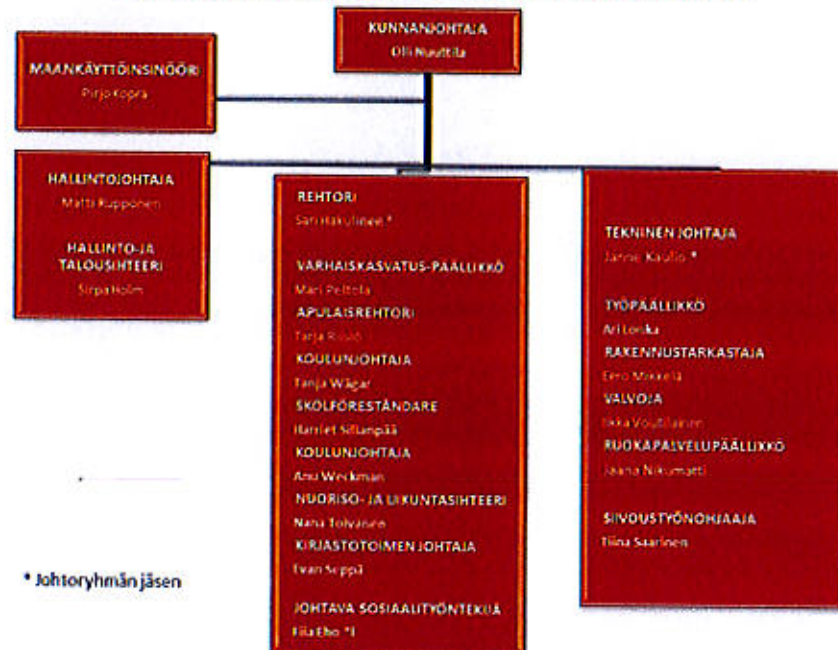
KUNNANJOHTAJA
Olli Nuuttila

MAANKÄYTTÖINSINÖÖRI
Pirjo Kopra

HALLINTOJOHTAJA
Matti Kupponen

HALLINTO- JA TALOUSSIHTEERI
Sirpa Holm

REHTORI
Sari Hakulinen *

VARHAISKASVATUS-PÄÄLLIKKÖ
Mari Peltola

APULAISREHTORI
Tarja Rouvo

KOULUNJOHTAJA
Tanja Wägar

SKOLFÖRESTÅNDARE
Harriet Sillanpää

KOULUNJOHTAJA
Anu Weckman

NUORISO- JA LIIKUNTASIHTEERI
Nana Tolvanen

KIRJASTOTOIMEN JOHTAJA
Ewan Seppä

JOHTAVA SOSIAALITYÖNTEKIJÄ
Iiia Eho *)

TEKNINEN JOHTAJA
Janne Kaulio *

TYÖPÄÄLLIKKÖ
Ari Loska

RAKENNUSTARKASTAJA
Eero Mäkelä

VALVOJA
Ikka Vouti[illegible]

RUOKAPALVELUPÄÄLLIKKÖ
Jaana Nikumaeti

SIIVOUSTYÖNOHJAAJA
Tiina Saarinen

* Johtoryhmän jäsen